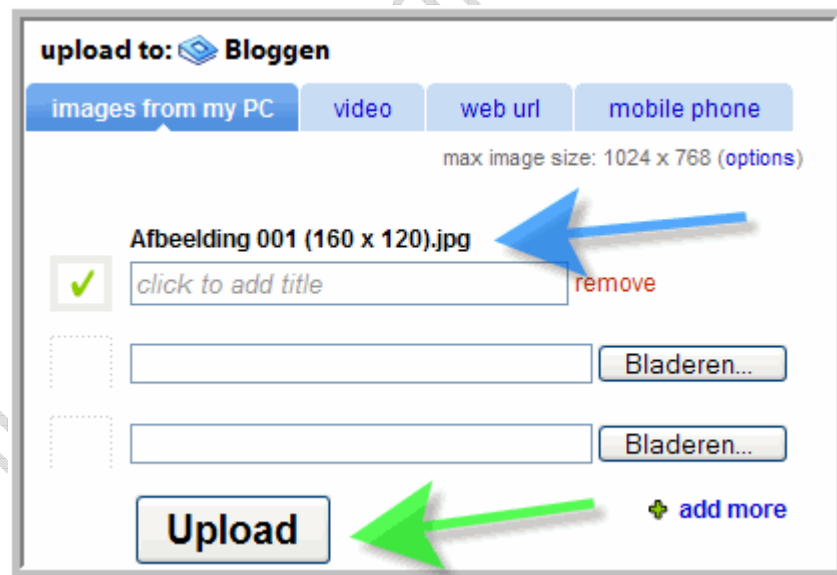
upload to: Bloggen

images from my PC | video | web url | mobile phone

max image size: 1024 x 768 (options)

Afbeelding 001 (160 x 120).jpg

✓ click to add title remove

Bladeren...

Bladeren...

Upload

add more